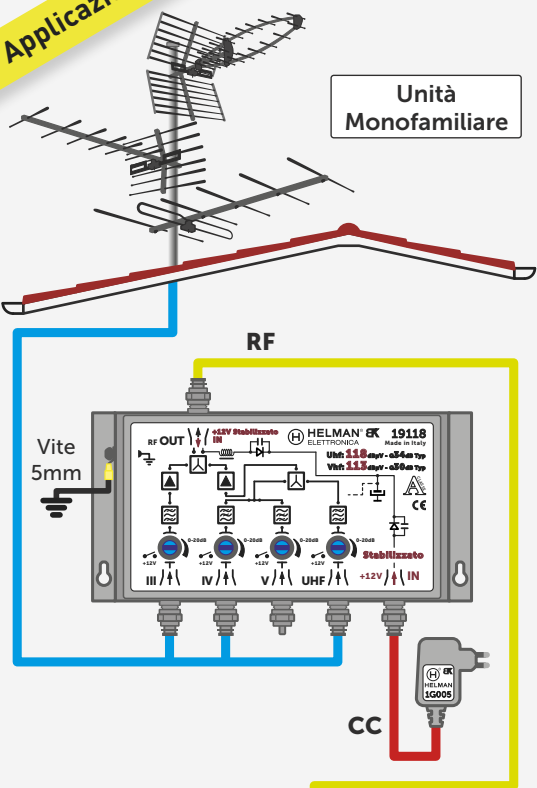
Applicazi

Unità Monofamiliare

RF

Vite 5mm

RF OUT
+12V Stabilizzato IN

HELMAN® ELETTRONICA

19118
Made in Italy

Uhf: 118 dBµV - ≥34dB Typ
Vhf: 113 dBµV - ≥30dB Typ

CE

0-20dB
0-20dB
0-20dB
0-20dB

+12V
+12V
+12V
+12V

III
IV
V
UHF

Stabilizzato
+12V IN

HELMAN
1G005

CC